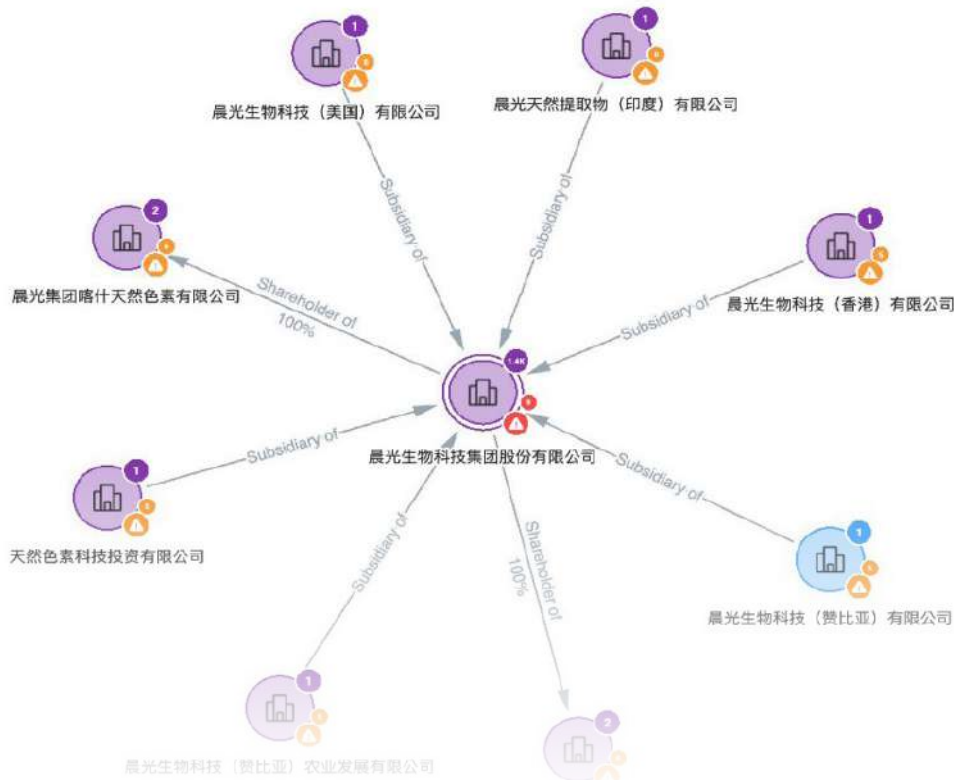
1
晨光生物科技（美国）有限公司

1
晨光天然提取物（印度）有限公司

Subsidiary of

Subsidiary of

2
晨光集团喀什天然色素有限公司

Shareholder of
100%

1
晨光生物科技（香港）有限公司

Subsidiary of

1.4K
晨光生物科技集团股份有限公司

1
Subsidiary of
天然色素科技投资有限公司

Subsidiary of

Subsidiary of

Shareholder of
100%

1
晨光生物科技（赞比亚）有限公司

1
晨光生物科技（赞比亚）农业发展有限公司

2